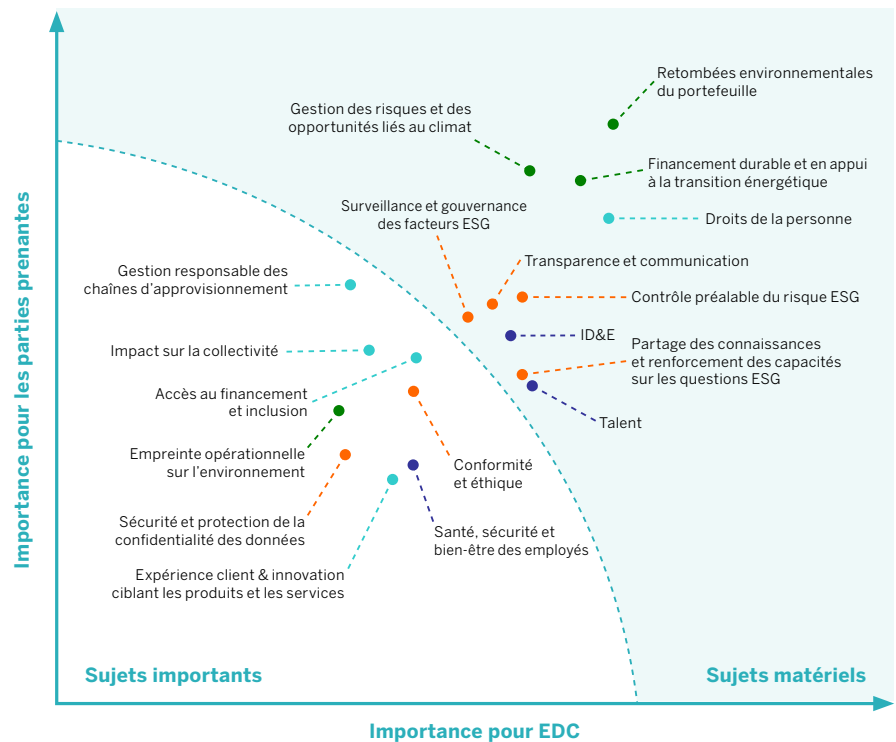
Importance pour les parties prenantes

Retombées environnementales du portefeuille

Gestion des risques et des opportunités liés au climat

Financement durable et en appui à la transition énergétique

Droits de la personne

Surveillance et gouvernance des facteurs ESG

Transparence et communication

Contrôle préalable du risque ESG

Gestion responsable des chaînes d'approvisionnement

ID&E

Partage des connaissances et renforcement des capacités sur les questions ESG

Impact sur la collectivité

Talent

Accès au financement et inclusion

Empreinte opérationnelle sur l'environnement

Conformité et éthique

Sécurité et protection de la confidentialité des données

Santé, sécurité et bien-être des employés

Expérience client & innovation ciblant les produits et les services

Sujets importants

Sujets matériels

Importance pour EDC